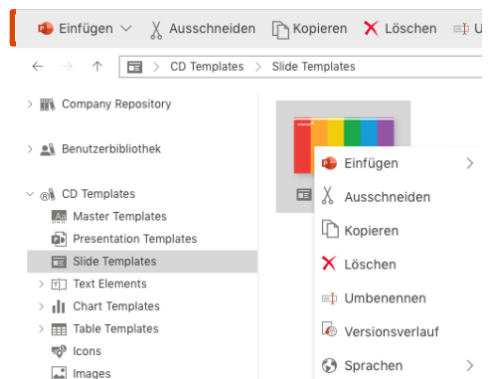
Einfügen Ausschneiden Kopieren Löschen U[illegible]

CD Templates > Slide Templates

Company Repository
Benutzerbibliothek
CD Templates
Master Templates
Presentation Templates
Slide Templates
Text Elements
Chart Templates
Table Templates
Icons
Images

Einfügen
Ausschneiden
Kopieren
Löschen
Umbenennen
Versionsverlauf
Sprachen